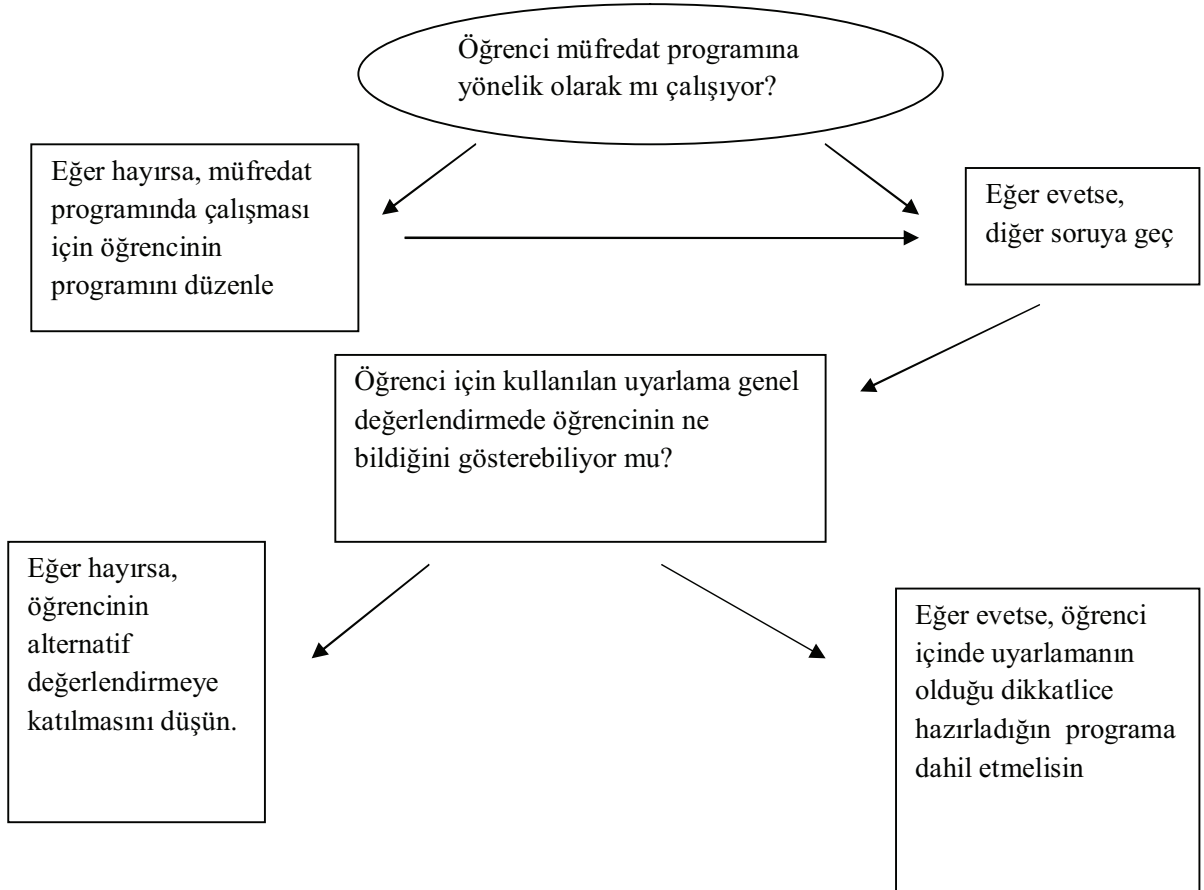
Öğrenci müfredat programına yönelik olarak mı çalışıyor?

Eğer hayırsa, müfredat programında çalışması için öğrencinin programını düzenle

Eğer evetse, diğer soruya geç

Öğrenci için kullanılan uyarlama genel değerlendirmede öğrencinin ne bildiğini gösterebiliyor mu?

Eğer hayırsa, öğrencinin alternatif değerlendirmeye katılmasını düşün.

Eğer evetse, öğrenci içinde uyarlamanın olduğu dikkatlice hazırladığın programa dahil etmelisin